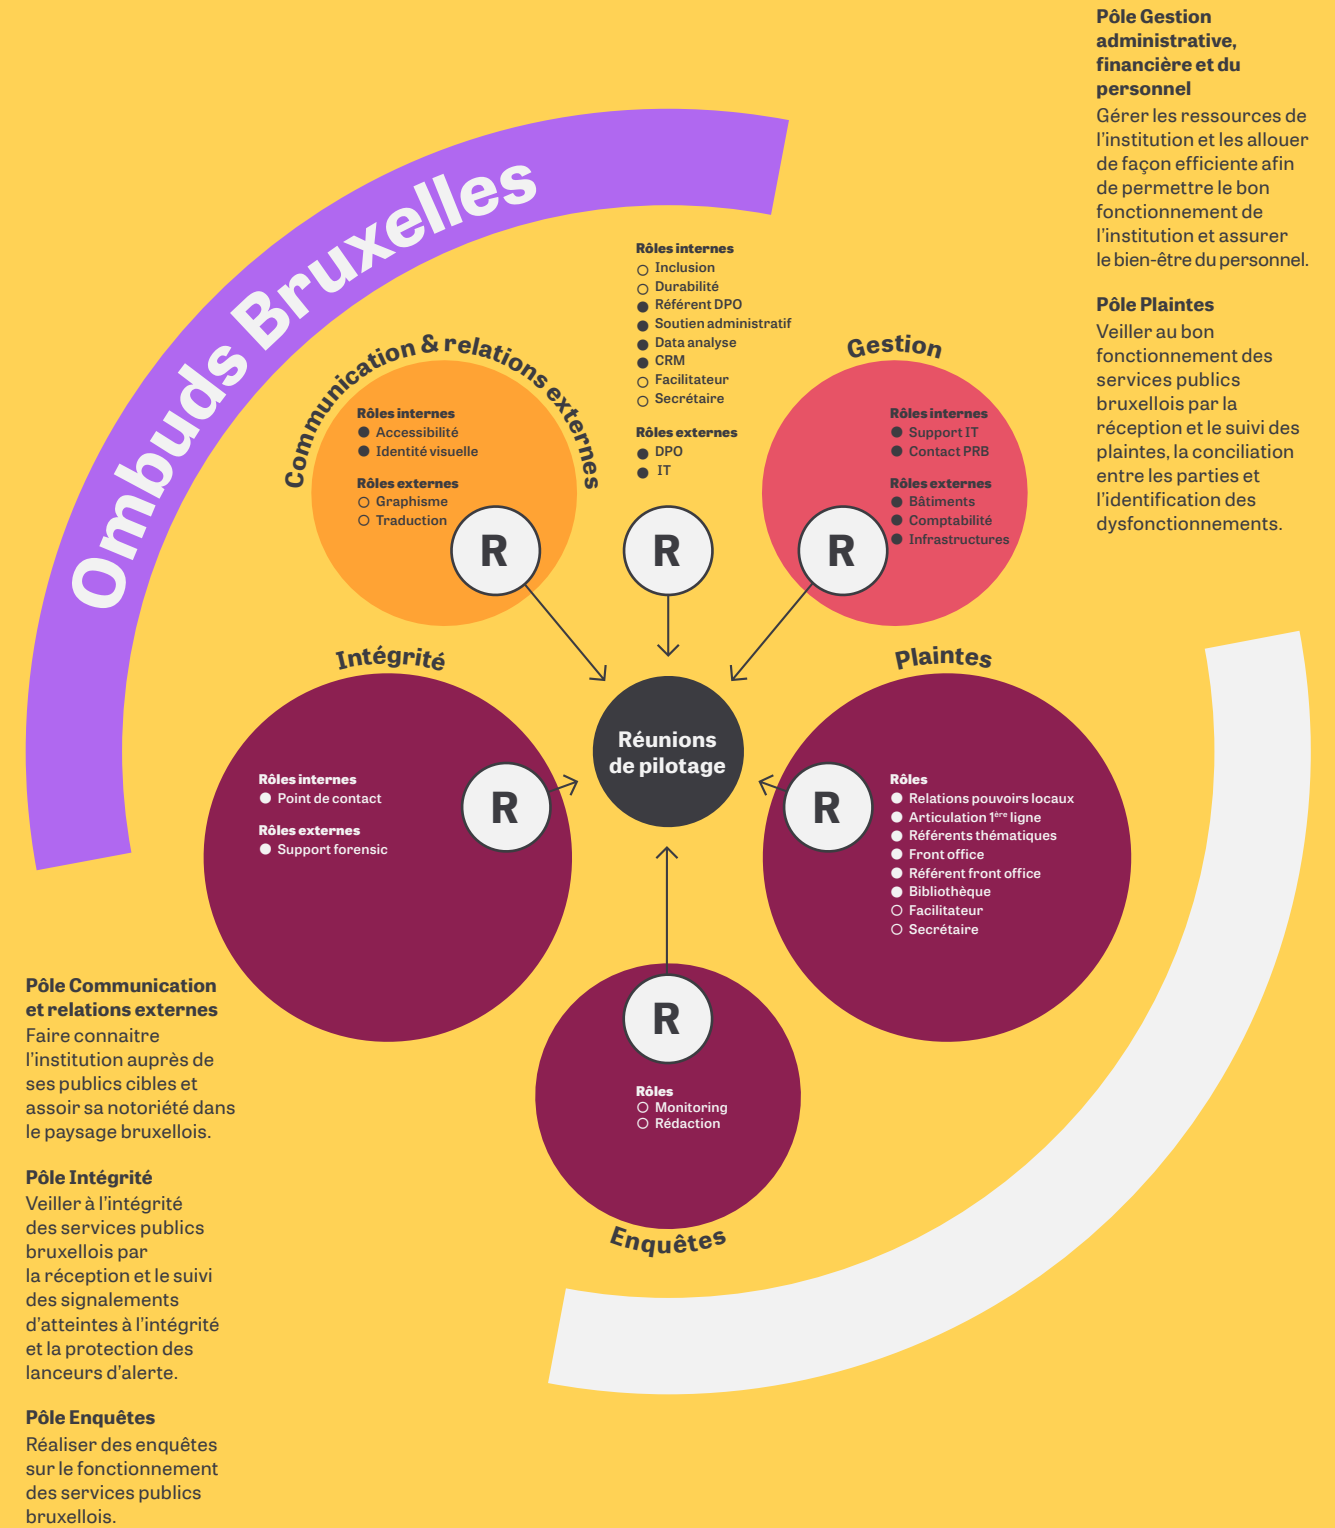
Ombuds Bruxelles

Communication & relations externes

Rôles internes
● Accessibilité
● Identité visuelle

Rôles externes
○ Graphisme
○ Traduction

R

Rôles internes
○ Inclusion
○ Durabilité
● Référent DPO
● Soutien administratif
● Data analyse
● CRM
○ Facilitateur
○ Secrétaire

Rôles externes
● DPO
● IT

R

Gestion

Rôles internes
● Support IT
● Contact PRB

Rôles externes
● Bâtiments
● Comptabilité
● Infrastructures

R

Pôle Gestion administrative, financière et du personnel
Gérer les ressources de l'institution et les allouer de façon efficiente afin de permettre le bon fonctionnement de l'institution et assurer le bien-être du personnel.

Pôle Plaintes
Veiller au bon fonctionnement des services publics bruxellois par la réception et le suivi des plaintes, la conciliation entre les parties et l'identification des dysfonctionnements.

Intégrité

Rôles internes
● Point de contact

Rôles externes
● Support forensic

R

Réunions de pilotage

Plaintes

R

Rôles
● Relations pouvoirs locaux
● Articulation $1^{ère}$ ligne
● Référents thématiques
● Front office
● Référent front office
● Bibliothèque
○ Facilitateur
○ Secrétaire

R

Rôles
○ Monitoring
○ Rédaction

Enquêtes

Pôle Communication et relations externes
Faire connaitre l'institution auprès de ses publics cibles et assoir sa notoriété dans le paysage bruxellois.

Pôle Intégrité
Veiller à l'intégrité des services publics bruxellois par la réception et le suivi des signalements d'atteintes à l'intégrité et la protection des lanceurs d'alerte.

Pôle Enquêtes
Réaliser des enquêtes sur le fonctionnement des services publics bruxellois.